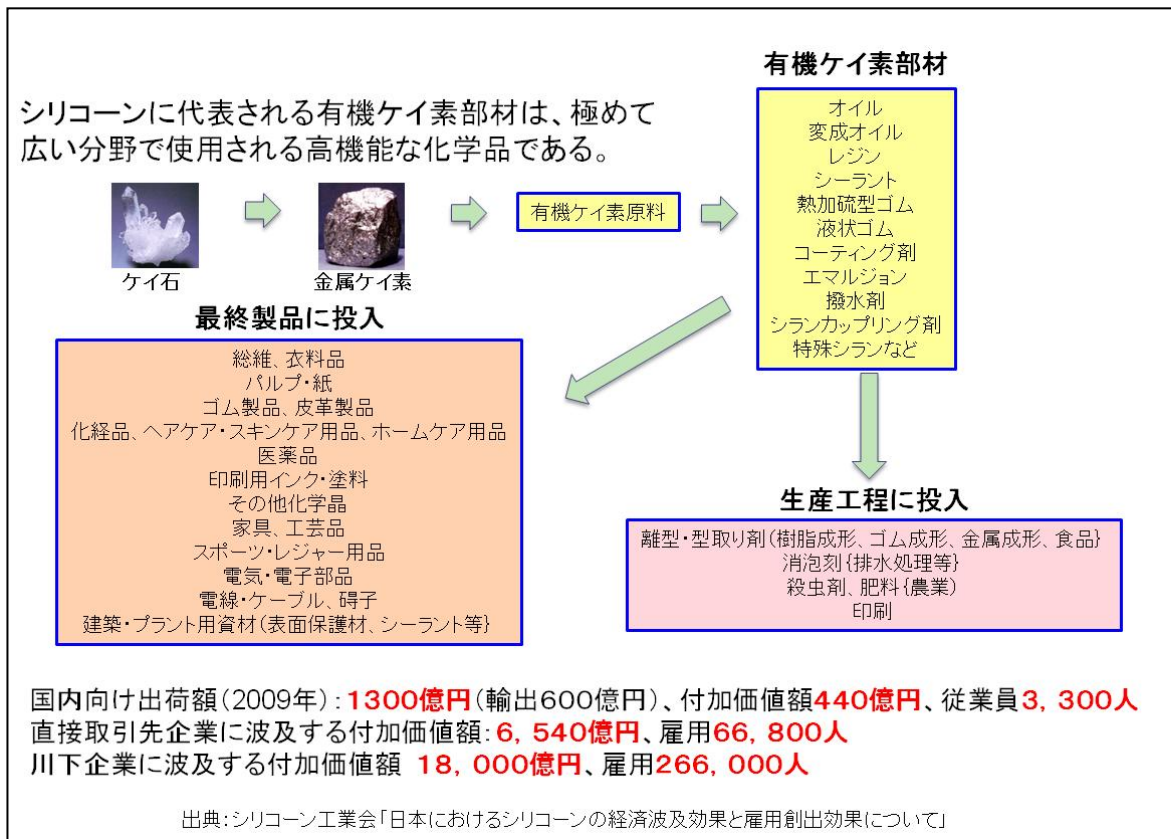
シリコーンに代表される有機ケイ素部材は、極めて広い分野で使用される高機能な化学品である。

ケイ石

金属ケイ素

有機ケイ素原料

有機ケイ素部材

オイル
変成オイル
レジン
シーラント
熱加硫型ゴム
液状ゴム
コーティング剤
エマルジョン
撥水剤
シランカップリング剤
特殊シランなど

最終製品に投入

総維、衣料品
パルプ・紙
ゴム製品、皮革製品
化経品、ヘアケア・スキンケア用品、ホームケア用品
医薬品
印刷用インク・塗料
その他化学品
家具、工芸品
スポーツ・レジャー用品
電気・電子部品
電線・ケーブル、碍子
建築・プラント用資材(表面保護材、シーラント等)

生産工程に投入

離型・型取り剤(樹脂成形、ゴム成形、金属成形、食品)
消泡刻(排水処理等)
殺虫剤、肥料(農業)
印刷

国内向け出荷額(2009年):1300億円(輸出600億円)、付加価値額440億円、従業員3, 300人
直接取引先企業に波及する付加価値額:6, 540億円、雇用66, 800人
川下企業に波及する付加価値額 18, 000億円、雇用266, 000人

出典:シリコーン工業会「日本におけるシリコーンの経済波及効果と雇用創出効果について」